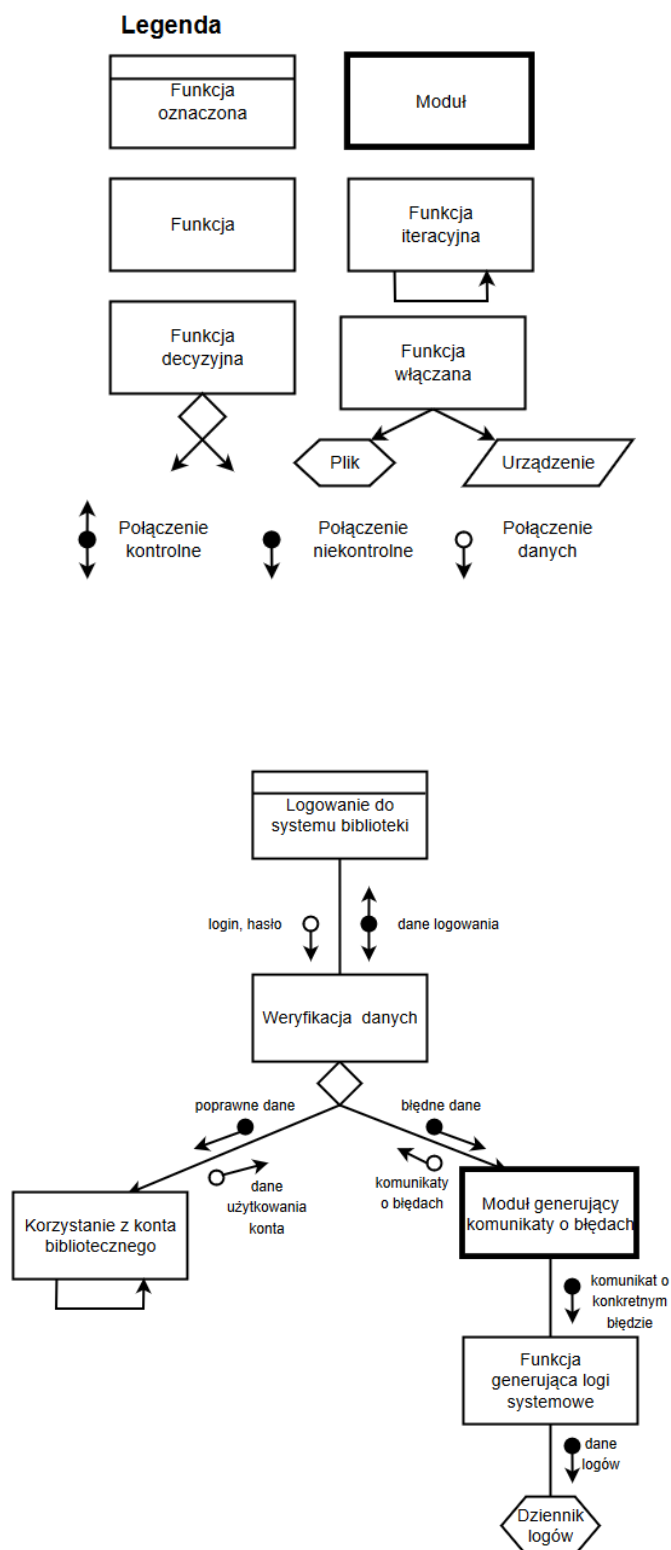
Legenda

Funkcja oznaczona

Moduł

Funkcja

Funkcja iteracyjna

Funkcja decyzyjna

Funkcja włączana

Plik

Urządzenie

Połączenie kontrolne

Połączenie niekontrolne

Połączenie danych

Logowanie do systemu biblioteki

login, hasło

dane logowania

Weryfikacja danych

poprawne dane

błędne dane

dane użytkowania konta

komunikaty o błędach

Korzystanie z konta bibliotecznego

Moduł generujący komunikaty o błędach

komunikat o konkretnym błędzie

Funkcja generująca logi systemowe

dane logów

Dziennik logów